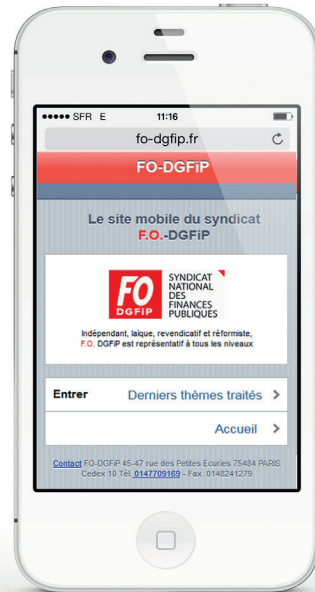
●●●●● SFR E 11:16

fo-dgfip.fr

FO-DGFiP

Le site mobile du syndicat F.O.-DGFiP

FO DGFiP

SYNDICAT NATIONAL DES FINANCES PUBLIQUES

Indépendant, laïque, revendicatif et réformiste, F.O. DGFiP est représentatif à tous les niveaux

Entrer Derniers thèmes traités >

Accueil >

Contact FO-DGFiP 45-47 rue des Petites Ecuries 75484 PARIS Cedex 10 Tél. 0147709169 - Fax. 0148241279